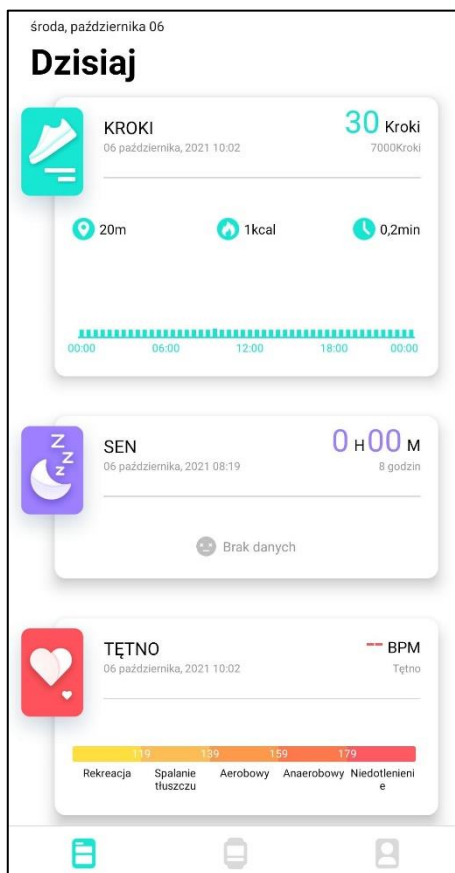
środa, października 06

Dzisiaj

KROKI
06 października, 2021 10:02

30 Kroki
7000Kroki

20m
1kcal
0,2min

00:00
06:00
12:00
18:00
00:00

SEN
06 października, 2021 08:19

0 H 00 M
8 godzin

Brak danych

TĘTNO
06 października, 2021 10:02

-- BPM
Tętno

119
139
159
179

Rekreacja
Spalanie tłuszczu
Aerobowy
Anaerobowy
Niedotlenienie